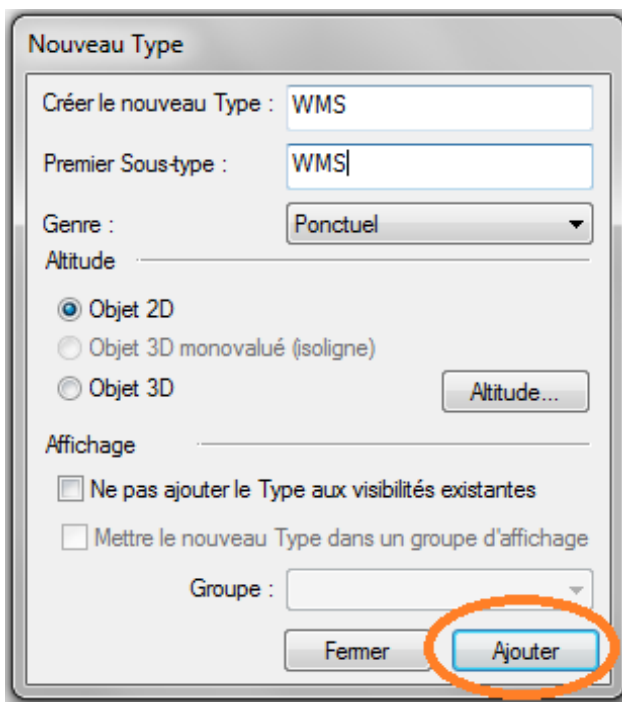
Nouveau Type

Créer le nouveau Type : WMS

Premier Sous-type : WMS

Genre : Ponctuel

Altitude

Objet 2D

Objet 3D monovalué (isoligne)

Objet 3D

Altitude...

Affichage

Ne pas ajouter le Type aux visibilités existantes

Mettre le nouveau Type dans un groupe d'affichage

Groupe :

Fermer

Ajouter